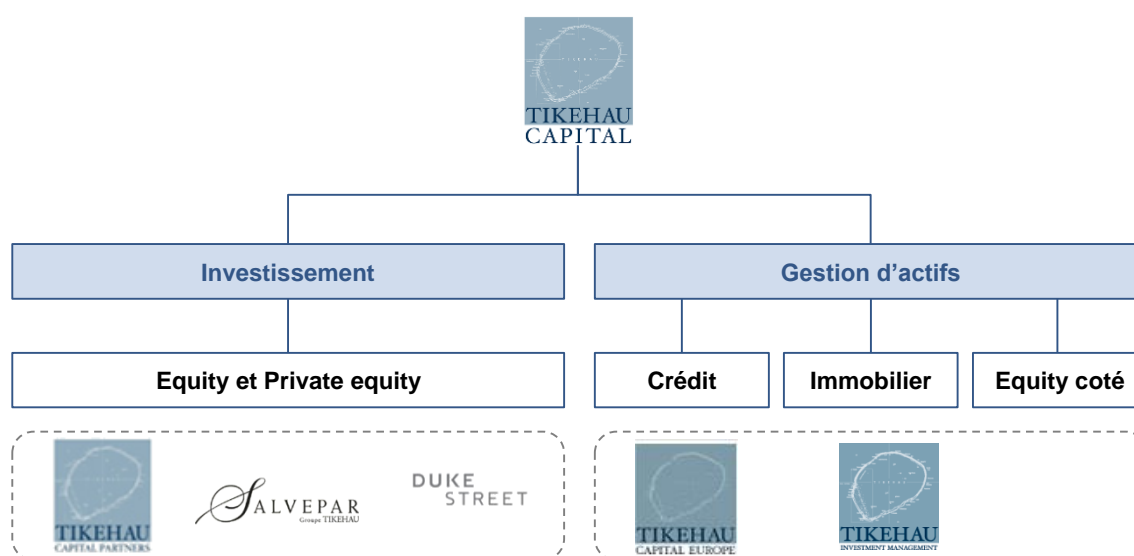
TIKEHAU
CAPITAL

Investissement

Gestion d'actifs

Equity et Private equity

Crédit

Immobilier

Equity coté

TIKEHAU
CAPITAL PARTNERS

SALVEPAR
Groupe TIKEHAU

DUKE
STREET

TIKEHAU
CAPITAL EUROPE

TIKEHAU
INVESTMENT MANAGEMENT